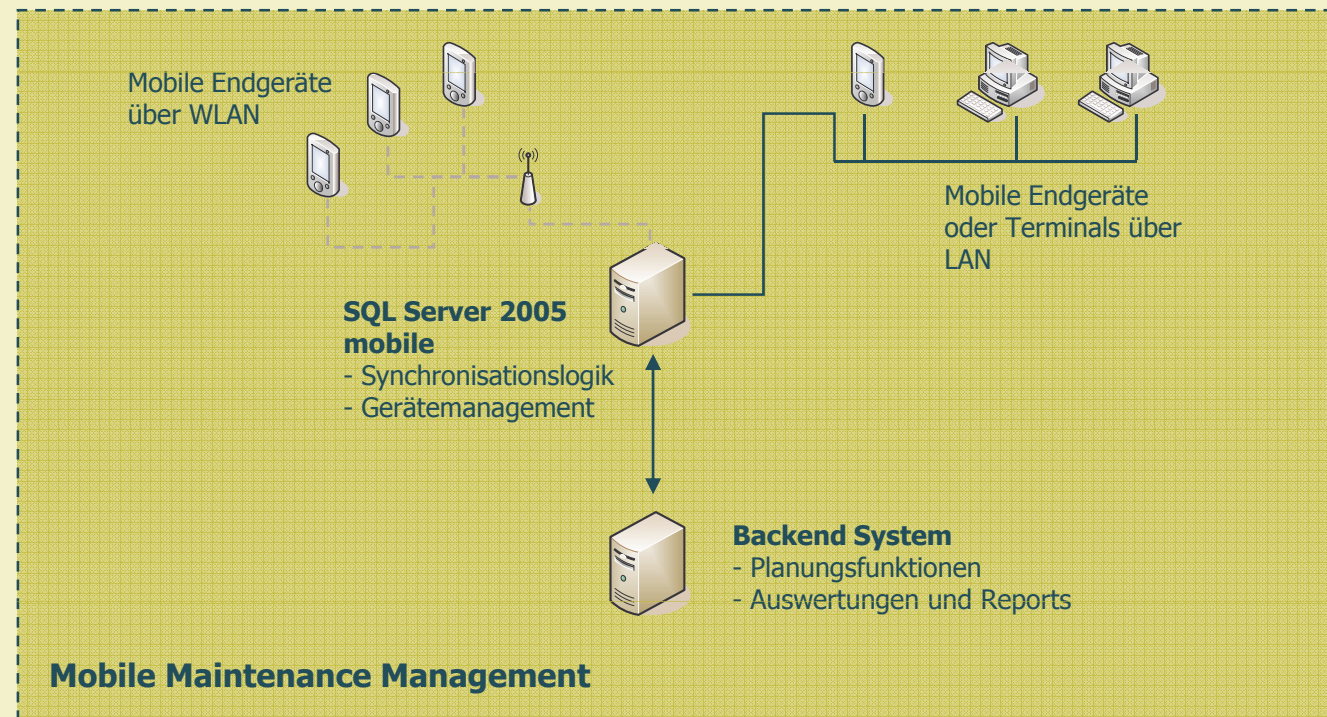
Mobile Endgeräte über WLAN

Mobile Endgeräte oder Terminals über LAN

**SQL Server 2005 mobile**
- Synchronisationslogik
- Gerätemanagement

**Backend System**
- Planungsfunktionen
- Auswertungen und Reports

**Mobile Maintenance Management**